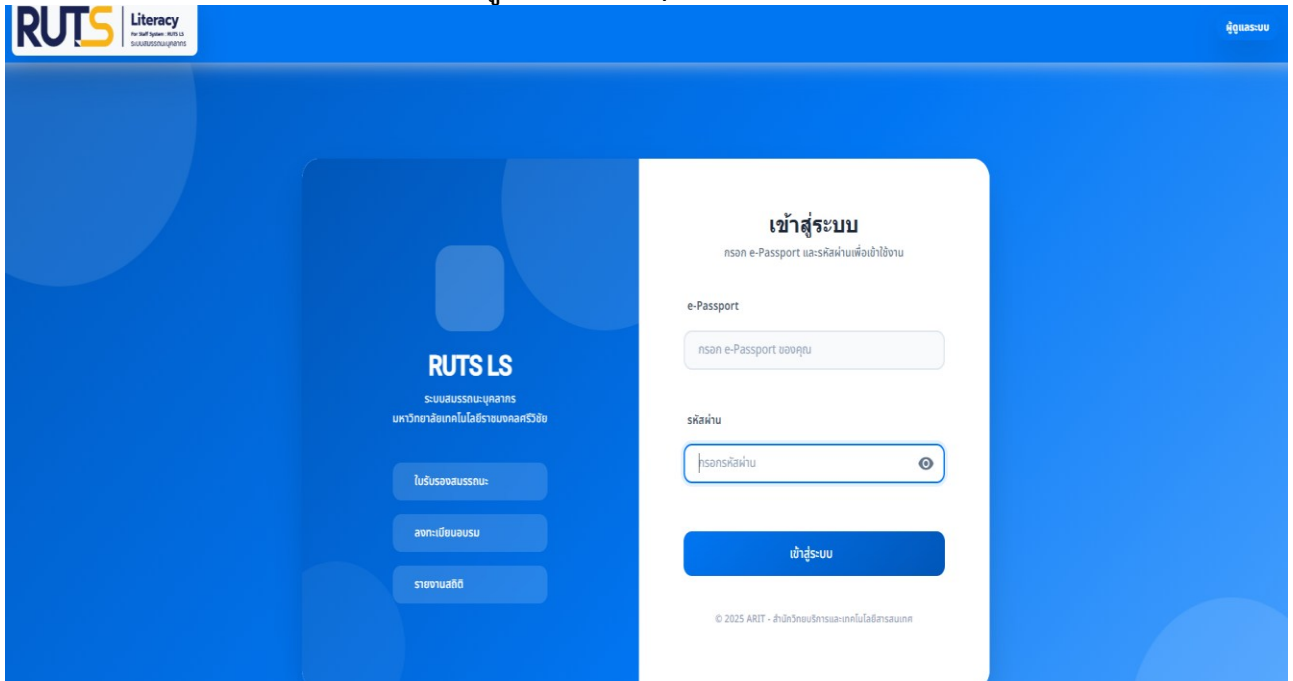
RUTS Literacy
For Staff System : RUTS LS
ระบบสมรรถนะบุคลากร

ผู้ดูแลระบบ

RUTS LS
ระบบสมรรถนะบุคลากร
มหาวิทยาลัยเทคโนโลยีราชมงคลศรีวิชัย

ใบรับรองสมรรถนะ

ลงทะเบียนอบรม

รายงานสถิติ

เข้าสู่ระบบ
กรอก e-Passport และรหัสผ่านเพื่อเข้าใช้งาน

e-Passport

กรอก e-Passport ของคุณ

รหัสผ่าน

กรอกรหัสผ่าน

เข้าสู่ระบบ

© 2025 ARIT - สำนักวิทยบริการและเทคโนโลยีสารสนเทศ